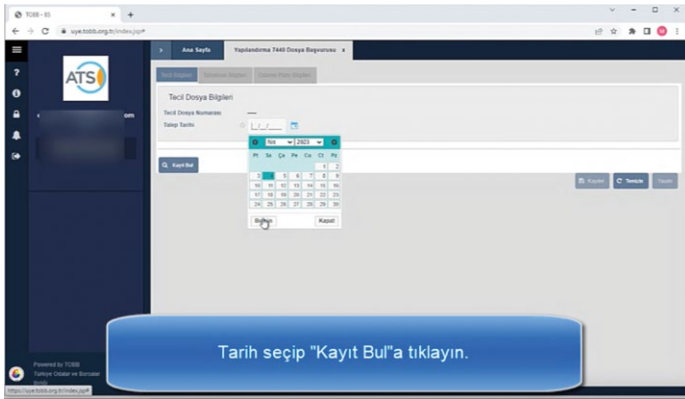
TOBB - ES

uye.tobb.org.tr/index.jsp#

ATS

om

Ana Sayfa

Yapılandırma 7440 Dosya Başvurusu x

Sicil Bilgileri

Tecil Dosya Bilgileri

Tecil Dosya Numarası —

Talep Tarihi __/__/____

Nis 2023

| Pt | Sa | Ça | Pe | Cu | Ct | Pz |
|---|---|---|---|---|---|---|
| | | | | | 1 | 2 |
| 3 | 4 | 5 | 6 | 7 | 8 | 9 |
| 10 | 11 | 12 | 13 | 14 | 15 | 16 |
| 17 | 18 | 19 | 20 | 21 | 22 | 23 |
| 24 | 25 | 26 | 27 | 28 | 29 | 30 |

Bugün

Kapat

Kayıt Bul

Kaydet

Temizle

Powered by TOBB
Türkiye Odalar ve Borsalar Birliği

https://uye.tobb.org.tr/index.jsp#

Tarih seçip "Kayıt Bul"a tıklayın.